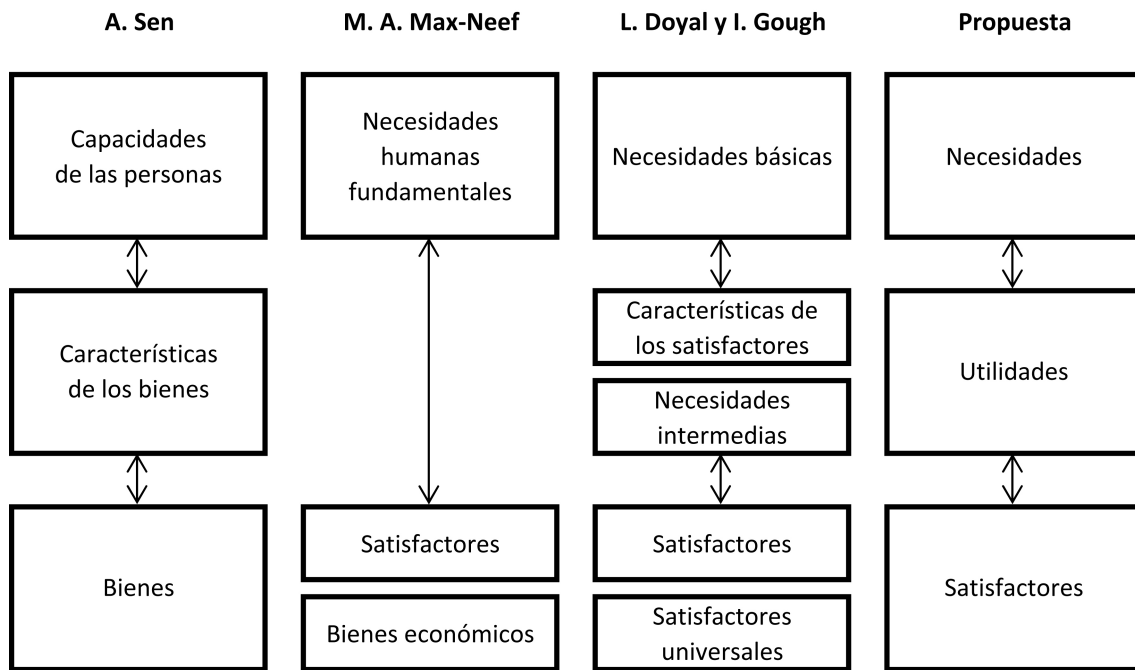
A. Sen

Capacidades de las personas

Características de los bienes

Bienes

M. A. Max-Neef

Necesidades humanas fundamentales

Satisfactores

Bienes económicos

L. Doyal y I. Gough

Necesidades básicas

Características de los satisfactores

Necesidades intermedias

Satisfactores

Satisfactores universales

Propuesta

Necesidades

Utilidades

Satisfactores